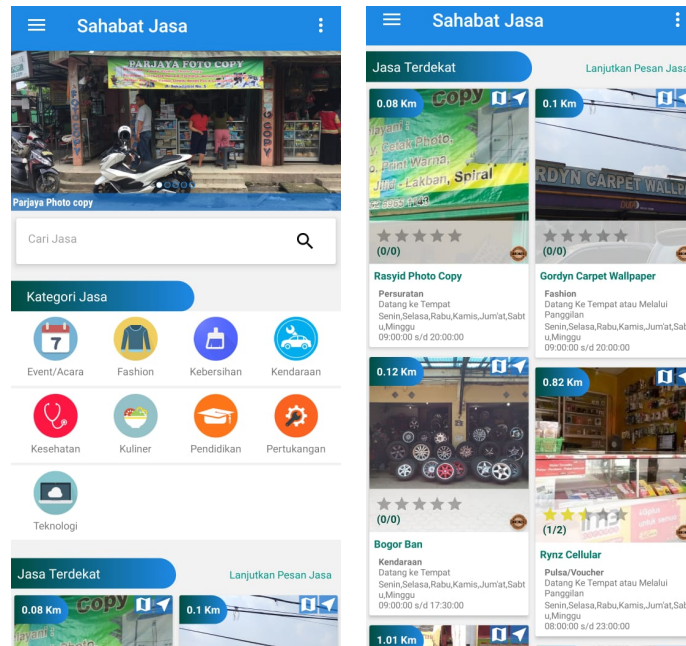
Sahabat Jasa

PARJAYA FOTO COPY

Parjaya Photo copy

Cari Jasa

Kategori Jasa

Event/Acara

Fashion

Kebersihan

Kendaraan

Kesehatan

Kuliner

Pendidikan

Pertukangan

Teknologi

Jasa Terdekat

Lanjutkan Pesan Jasa

0.08 Km

0.1 Km

Sahabat Jasa

Jasa Terdekat

Lanjutkan Pesan Jasa

0.08 Km

Copy

Cetak Photo, Print Warna, Lakban, Spiral

(0/0)

Rasyid Photo Copy

Persuratan
Datang ke Tempat
Senin,Selasa,Rabu,Kamis,Jum'at,Sabtu,Minggu
09:00:00 s/d 20:00:00

0.1 Km

RDYN CARPET WALLP

(0/0)

Gordyn Carpet Wallpaper

Fashion
Datang Ke Tempat atau Melalui Panggilan
Senin,Selasa,Rabu,Kamis,Jum'at,Sabtu,Minggu
09:00:00 s/d 20:00:00

0.12 Km

(0/0)

Bogor Ban

Kendaraan
Datang ke Tempat
Senin,Selasa,Rabu,Kamis,Jum'at,Sabtu,Minggu
09:00:00 s/d 17:30:00

0.82 Km

(1/2)

Rynz Cellular

Pulsa/Voucher
Datang Ke Tempat atau Melalui Panggilan
Senin,Selasa,Rabu,Kamis,Jum'at,Sabtu,Minggu
08:00:00 s/d 23:00:00

1.01 Km